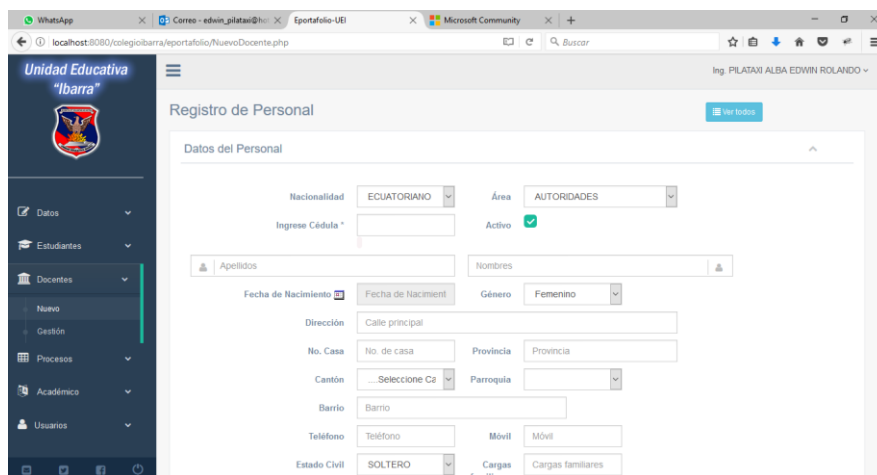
WhatsApp
Correo - edwin_pilataxi@ho
Eportafolio-UEI
Microsoft Community
localhost:8080/colegioibarra/eportafolio/NuevoDocente.php
Buscar

Unidad Educativa "Ibarra"

Ing. PILATAXI ALBA EDWIN ROLANDO

Registro de Personal
Ver todos

Datos del Personal

Datos
Estudiantes
Docentes
Nuevo
Gestión
Procesos
Académico
Usuarios

Nacionalidad ECUATORIANO
Área AUTORIDADES
Ingrese Cédula *
Activo
Apellidos
Nombres
Fecha de Nacimiento Fecha de Nacimient
Género Femenino
Dirección Calle principal
No. Casa No. de casa
Provincia Provincia
Cantón ....Seleccione Ca
Parroquia
Barrio Barrio
Teléfono Teléfono
Móvil Móvil
Estado Civil SOLTERO
Cargas Cargas familiares